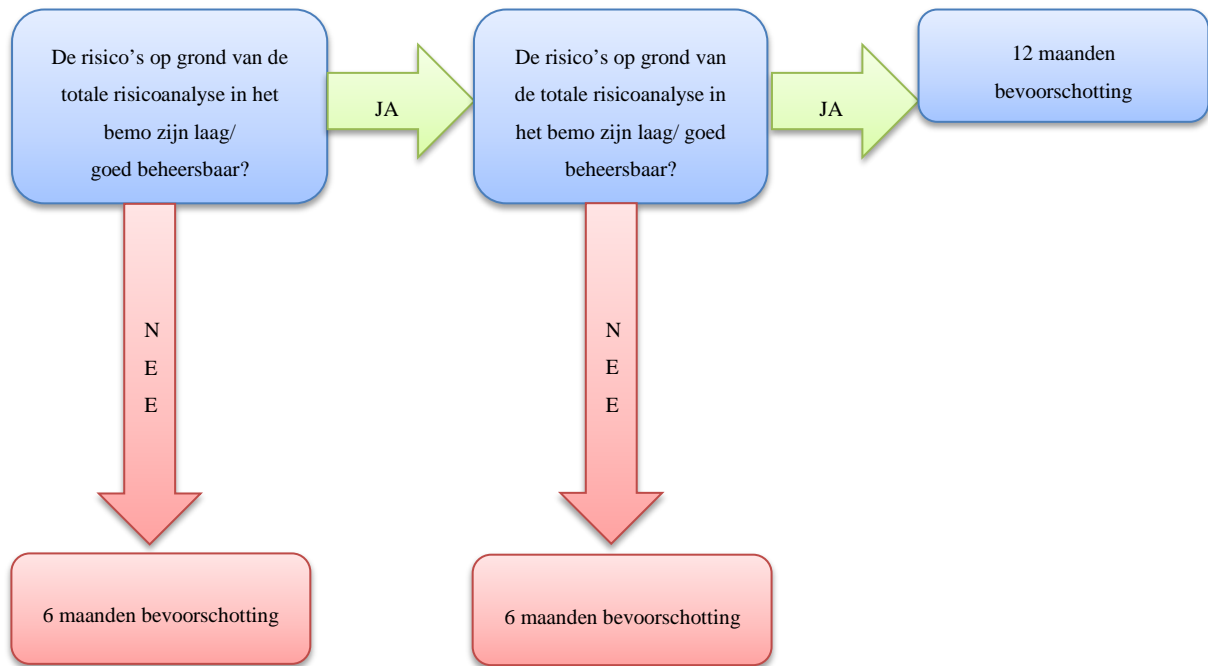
De risico's op grond van de totale risicoanalyse in het bemo zijn laag/ goed beheersbaar?

JA

De risico's op grond van de totale risicoanalyse in het bemo zijn laag/ goed beheersbaar?

JA

12 maanden bevoorschotting

N
E
E

6 maanden bevoorschotting

N
E
E

6 maanden bevoorschotting